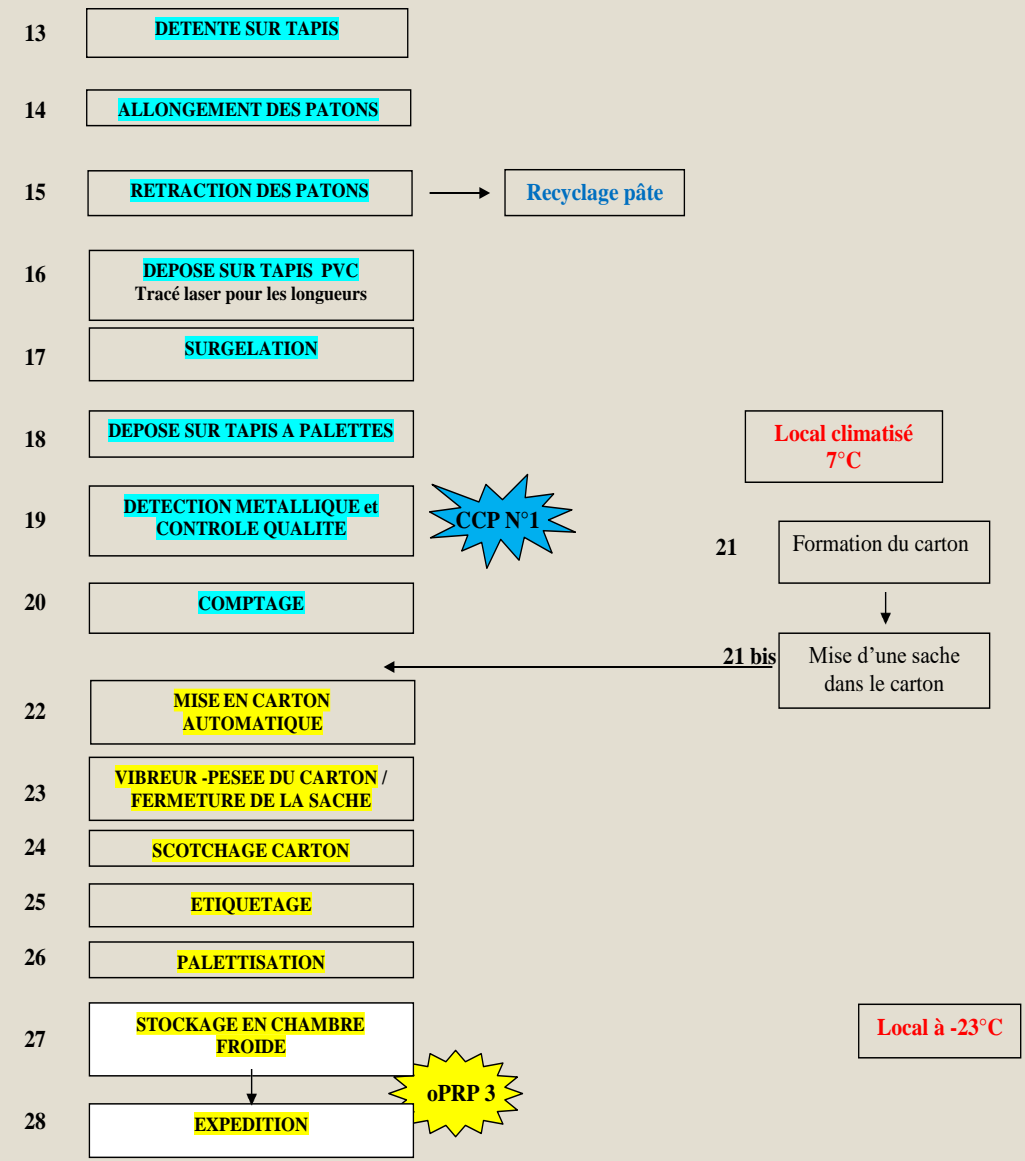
13 DETENTE SUR TAPIS

14 ALLONGEMENT DES PATONS

15 RETRACTION DES PATONS

Recyclage pâte

16 DEPOSE SUR TAPIS PVC
Tracé laser pour les longueurs

17 SURGELATION

18 DEPOSE SUR TAPIS A PALETTES

Local climatisé
7°C

19 DETECTION METALLIQUE et CONTROLE QUALITE

CCP N°1

21 Formation du carton

20 COMPTAGE

21 bis Mise d'une sache dans le carton

22 MISE EN CARTON AUTOMATIQUE

23 VIBREUR -PESEE DU CARTON / FERMETURE DE LA SACHE

24 SCOTCHAGE CARTON

25 ETIQUETAGE

26 PALETTISATION

27 STOCKAGE EN CHAMBRE FROIDE

Local à -23°C

oPRP 3

28 EXPEDITION